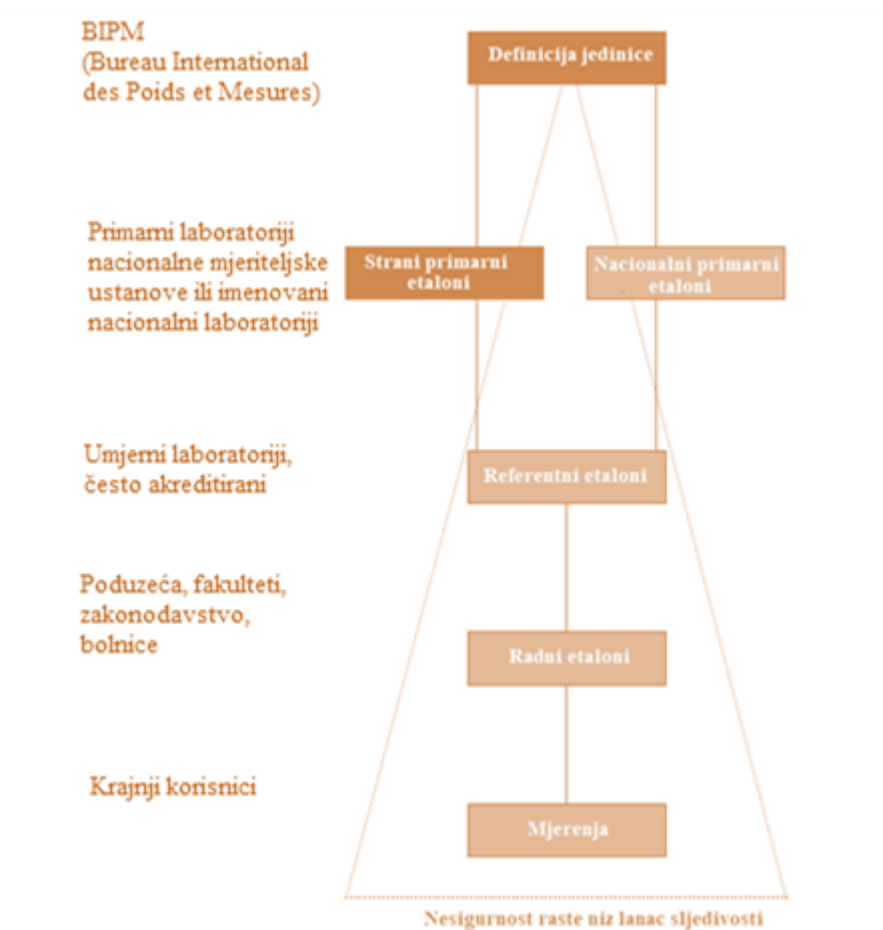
BIPM
(Bureau International des Poids et Mesures)

Definicija jedinice

Primarni laboratoriji nacionalne mjeriteljske ustanove ili imenovani nacionalni laboratoriji

Strani primarni etaloni

Nacionalni primarni etaloni

Umjerni laboratoriji, često akreditirani

Referentni etaloni

Poduzeća, fakulteti, zakonodavstvo, bolnice

Radni etaloni

Krajnji korisnici

Mjerenja

Nesigurnost raste niz lanac sljedivosti